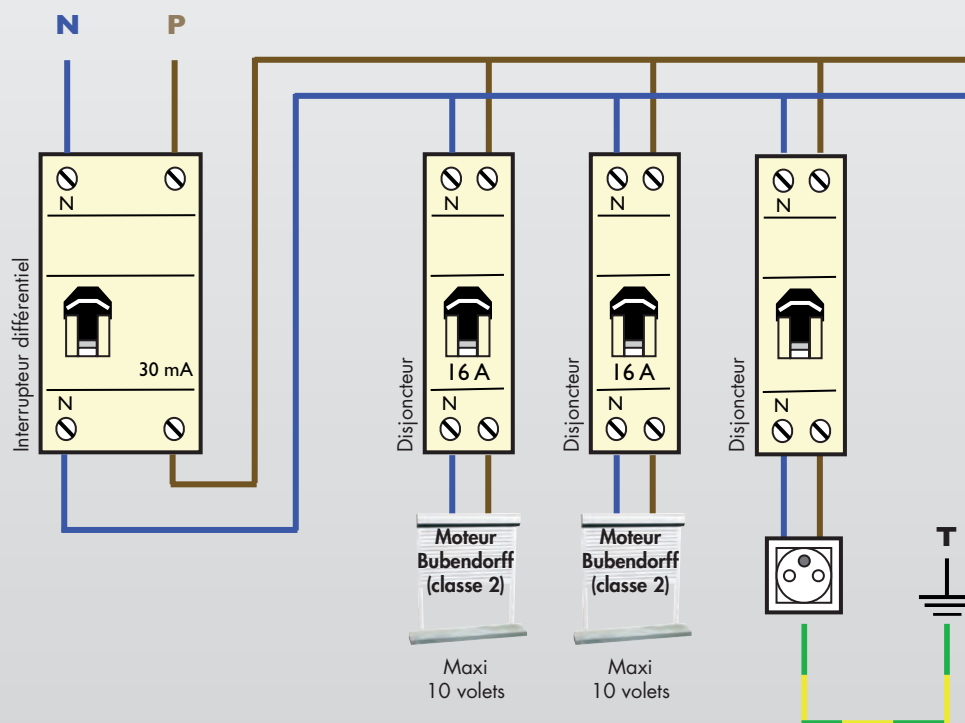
N P

Interrupteur différentiel

N

30 mA

N

Disjoncteur

N

16 A

N

Moteur Bubendorff (classe 2)

Maxi 10 volets

Disjoncteur

N

16 A

N

Moteur Bubendorff (classe 2)

Maxi 10 volets

Disjoncteur

N

N

T